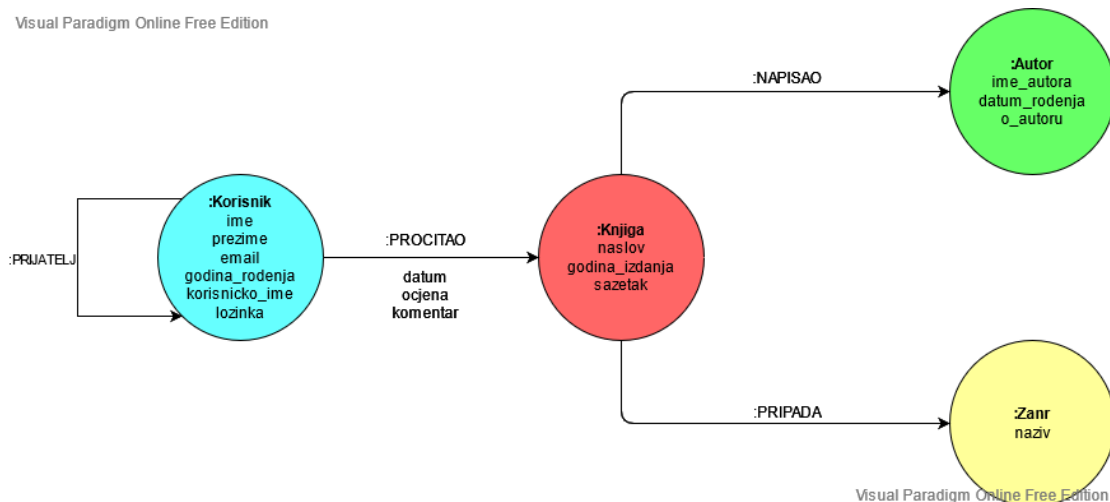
Visual Paradigm Online Free Edition

:PRIJATELJ

:Korisnik
ime
prezime
email
godina_rodenja
korisnicko_ime
lozinka

:PROCITAO

datum
ocjena
komentar

:Knjiga
naslov
godina_izdanja
sazetak

:NAPISAO

:Autor
ime_autora
datum_rodenja
o_autoru

:PRIPADA

:Zanr
naziv

Visual Paradigm Online Free Edition